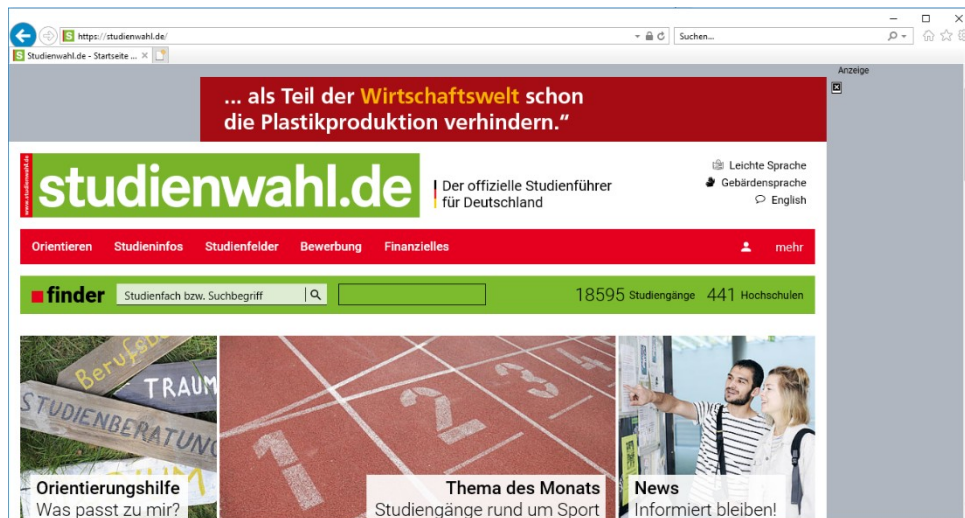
https://studienwahl.de/

Suchen...

Studienwahl.de - Startseite ...

Anzeige

... als Teil der Wirtschaftswelt schon die Plastikproduktion verhindern."

www.studienwahl.de

studienwahl.de

Der offizielle Studienführer für Deutschland

Leichte Sprache
Gebärdensprache
English

Orientieren Studieninfos Studienfelder Bewerbung Finanzielles mehr

finder Studienfach bzw. Suchbegriff 18595 Studiengänge 441 Hochschulen

Berufs
TRAUM
STUDIENBERATUNG

Orientierungshilfe
Was passt zu mir?

Thema des Monats
Studiengänge rund um Sport

News
Informiert bleiben!